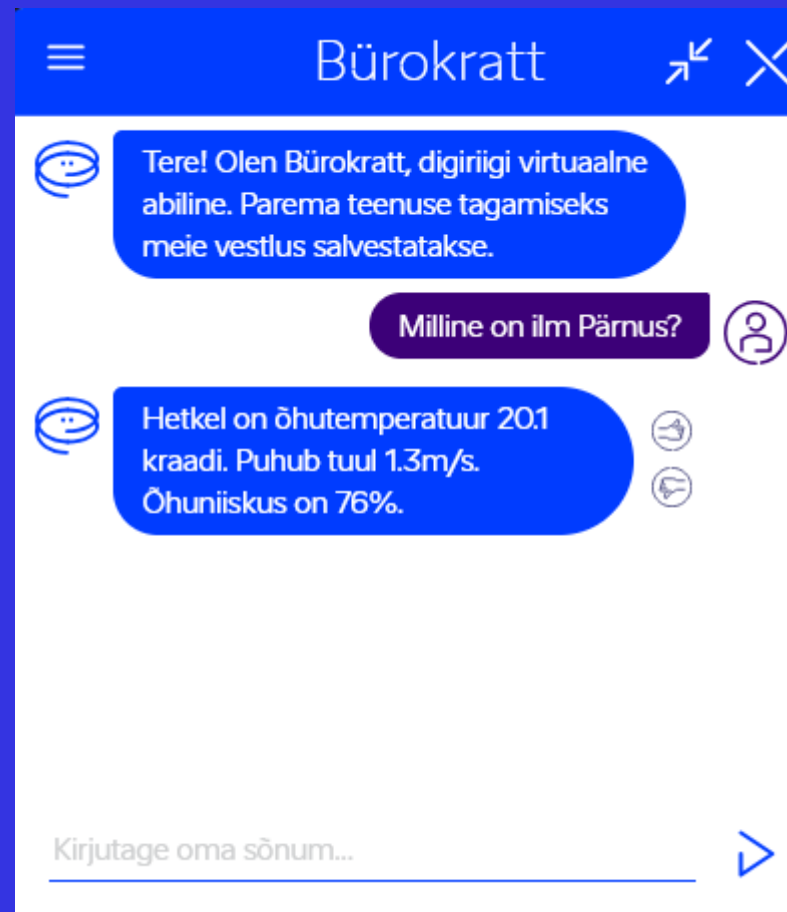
Bürokratt

Tere! Olen Bürokratt, digiriigi virtuaalne abiline. Parema teenuse tagamiseks meie vestlus salvestatakse.

Milline on ilm Pärnus?

Hetkel on õhutemperatuur 20.1 kraadi. Puhub tuul 1.3m/s. Õhuniiskus on 76%.

Kirjutage oma sõnum...